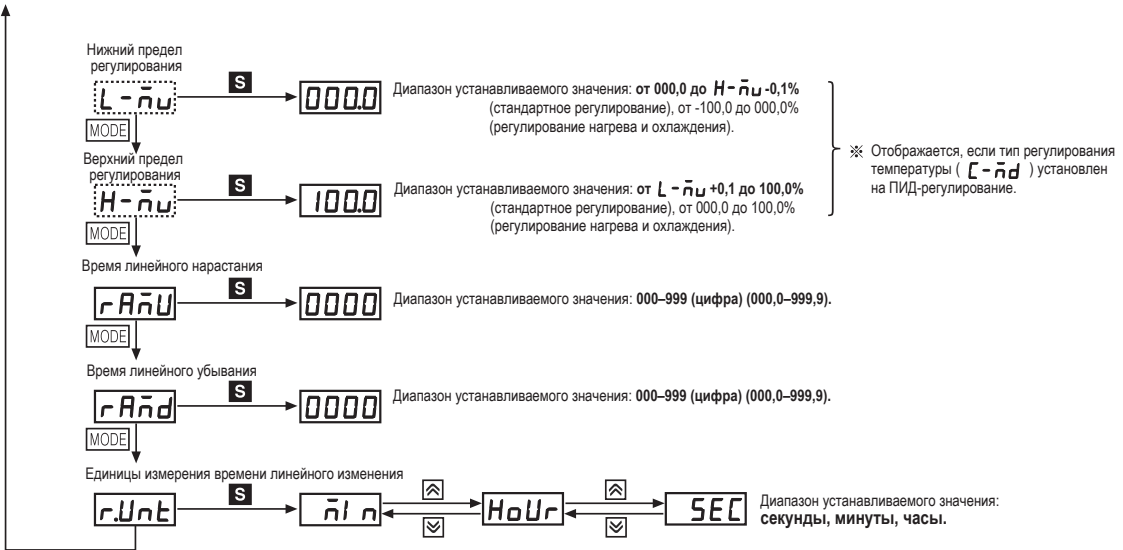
Нижний предел регулирования

L-̄nu

S

000.0

Диапазон устанавливаемого значения: **от 000,0 до H-̄nu -0,1%** (стандартное регулирование), от -100,0 до 000,0% (регулирование нагрева и охлаждения).

MODE

Верхний предел регулирования

H-̄nu

S

100.0

Диапазон устанавливаемого значения: **от L-̄nu +0,1 до 100,0%** (стандартное регулирование), от 000,0 до 100,0% (регулирование нагрева и охлаждения).

※ Отображается, если тип регулирования температуры ( C-̄nd ) установлен на ПИД-регулирование.

MODE

Время линейного нарастания

rA̅nU

S

0000

Диапазон устанавливаемого значения: **000–999 (цифра) (000,0–999,9).**

MODE

Время линейного убывания

rA̅nd

S

0000

Диапазон устанавливаемого значения: **000–999 (цифра) (000,0–999,9).**

MODE

Единицы измерения времени линейного изменения

r.Unt

S

̄nl n

HoUr

SEC

Диапазон устанавливаемого значения: **секунды, минуты, часы.**